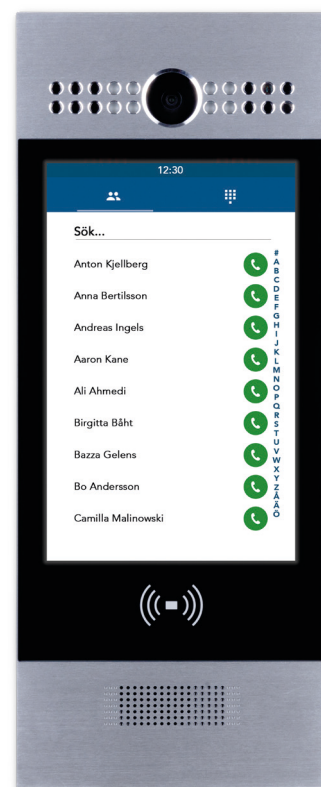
12:30

Sök...

Anton Kjellberg
Anna Bertilsson
Andreas Ingels
Aaron Kane
Ali Ahmedi
Birgitta Båht
Bazza Gelens
Bo Andersson
Camilla Malinowski

#
A
B
C
D
E
F
G
H
I
J
K
L
M
N
O
P
Q
R
S
T
U
V
W
X
Y
Z
Å
Ä
Ö